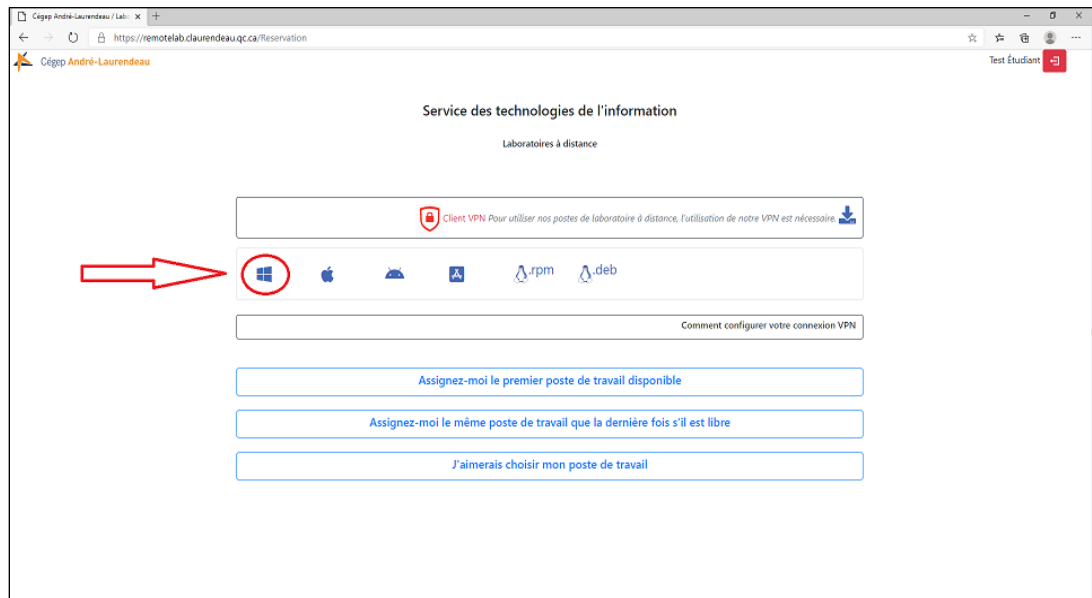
Cégep André-Laurendeau / Lab

https://remotelab.claurendeau.qc.ca/Reservation

Cégep André-Laurendeau

Test Étudiant

Service des technologies de l'information

Laboratoires à distance

Client VPN Pour utiliser nos postes de laboratoire à distance, l'utilisation de notre VPN est nécessaire.

.rpm .deb

Comment configurer votre connexion VPN

Assignez-moi le premier poste de travail disponible

Assignez-moi le même poste de travail que la dernière fois s'il est libre

J'aimerais choisir mon poste de travail